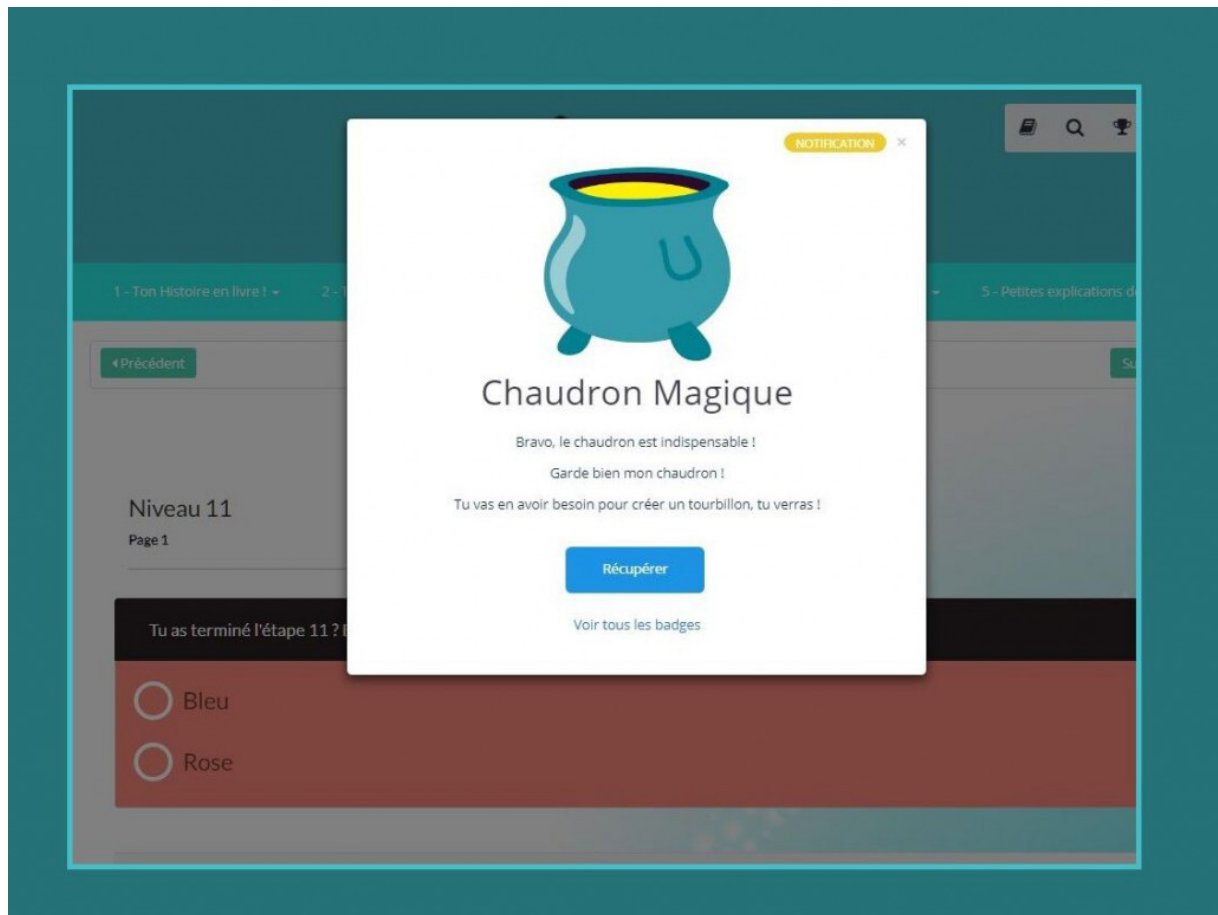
1 - Ton Histoire en livre !

2 - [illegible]

5 - Petites explications d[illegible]

Précédent

Su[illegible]

Niveau 11

Page 1

Tu as terminé l'étape 11 ? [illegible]

Bleu

Rose

NOTIFICATION ×

Chaudron Magique

Bravo, le chaudron est indispensable !

Garde bien mon chaudron !

Tu vas en avoir besoin pour créer un tourbillon, tu verras !

Récupérer

Voir tous les badges